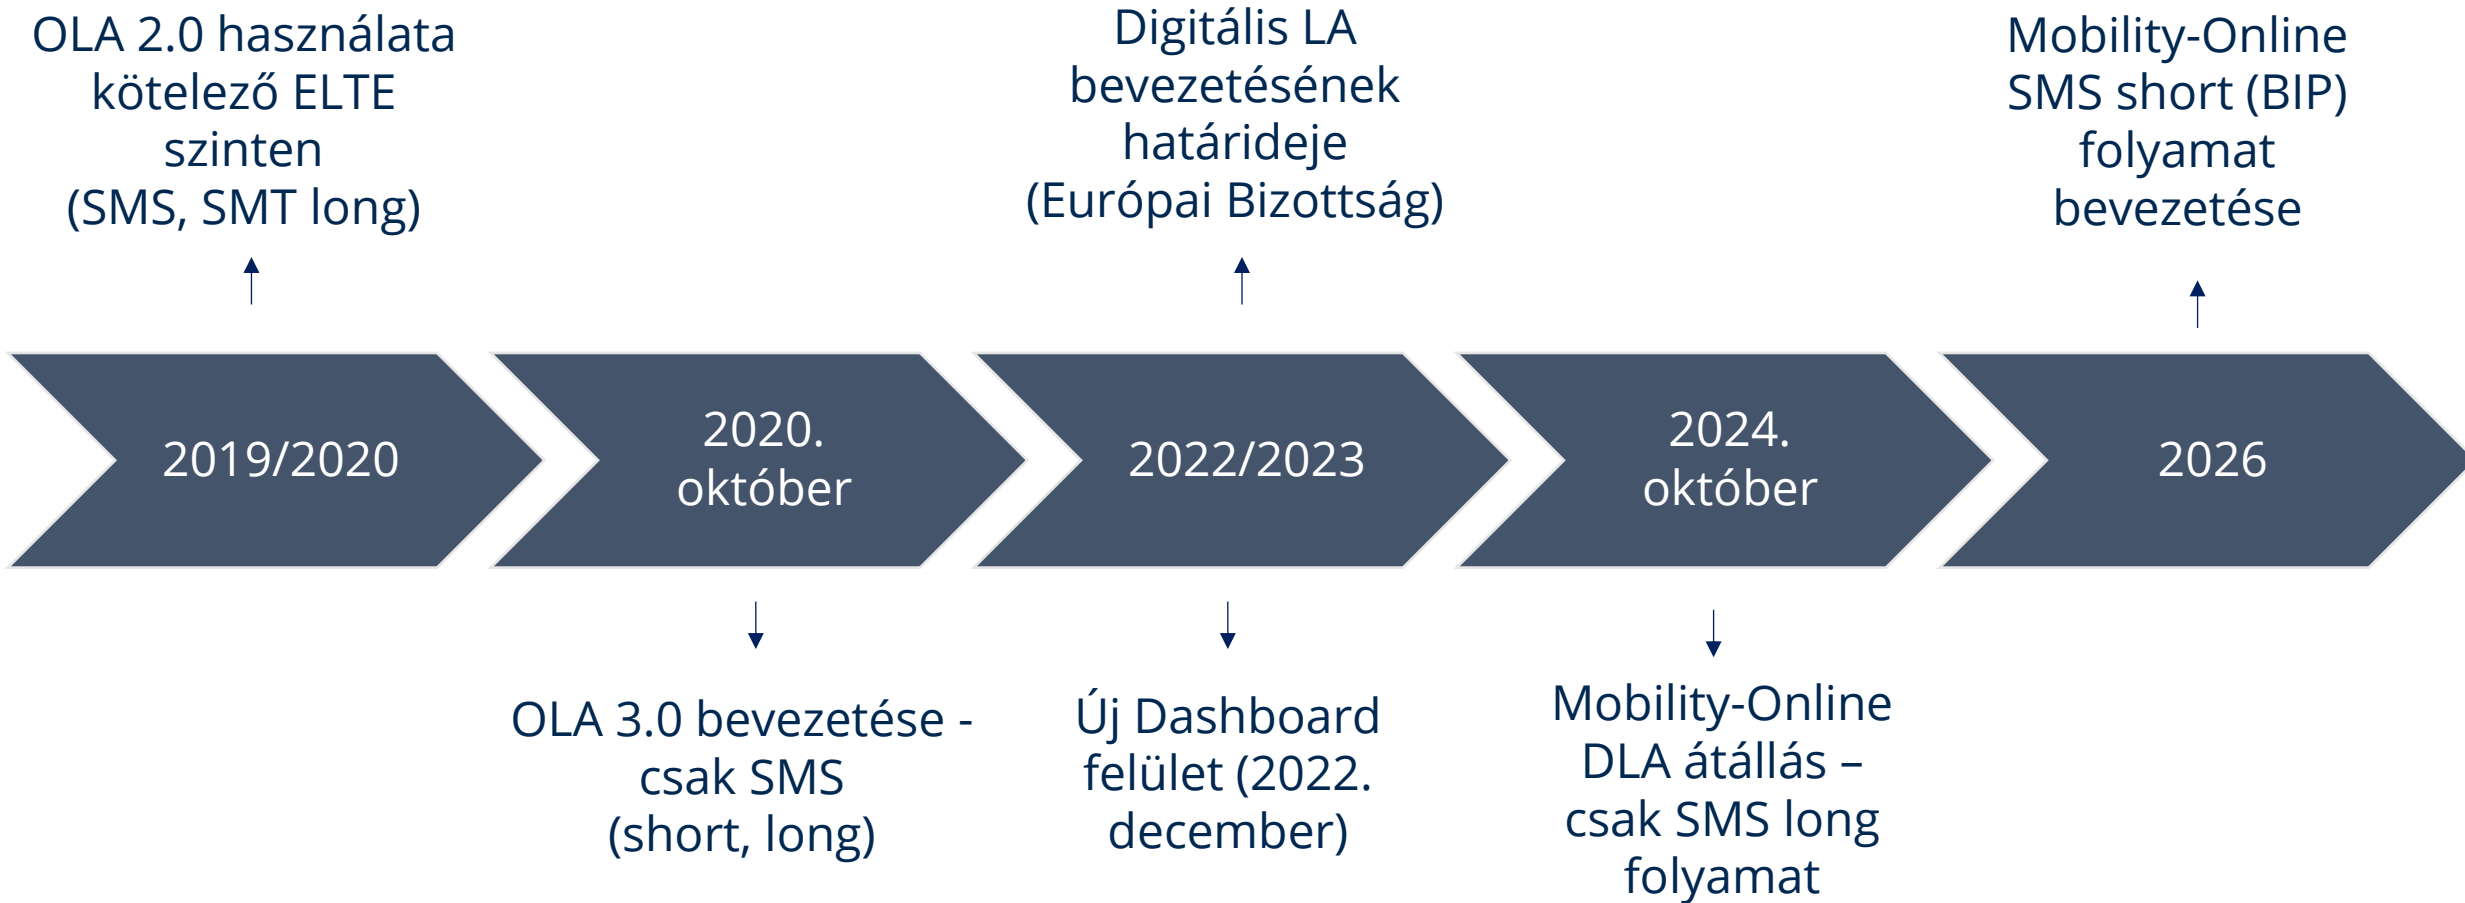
OLA 2.0 használata kötelező ELTE szinten (SMS, SMT long)

Digitális LA bevezetésének határideje (Európai Bizottság)

Mobility-Online SMS short (BIP) folyamat bevezetése

2019/2020

2020. október

2022/2023

2024. október

2026

OLA 3.0 bevezetése - csak SMS (short, long)

Új Dashboard felület (2022. december)

Mobility-Online DLA átállás – csak SMS long folyamat